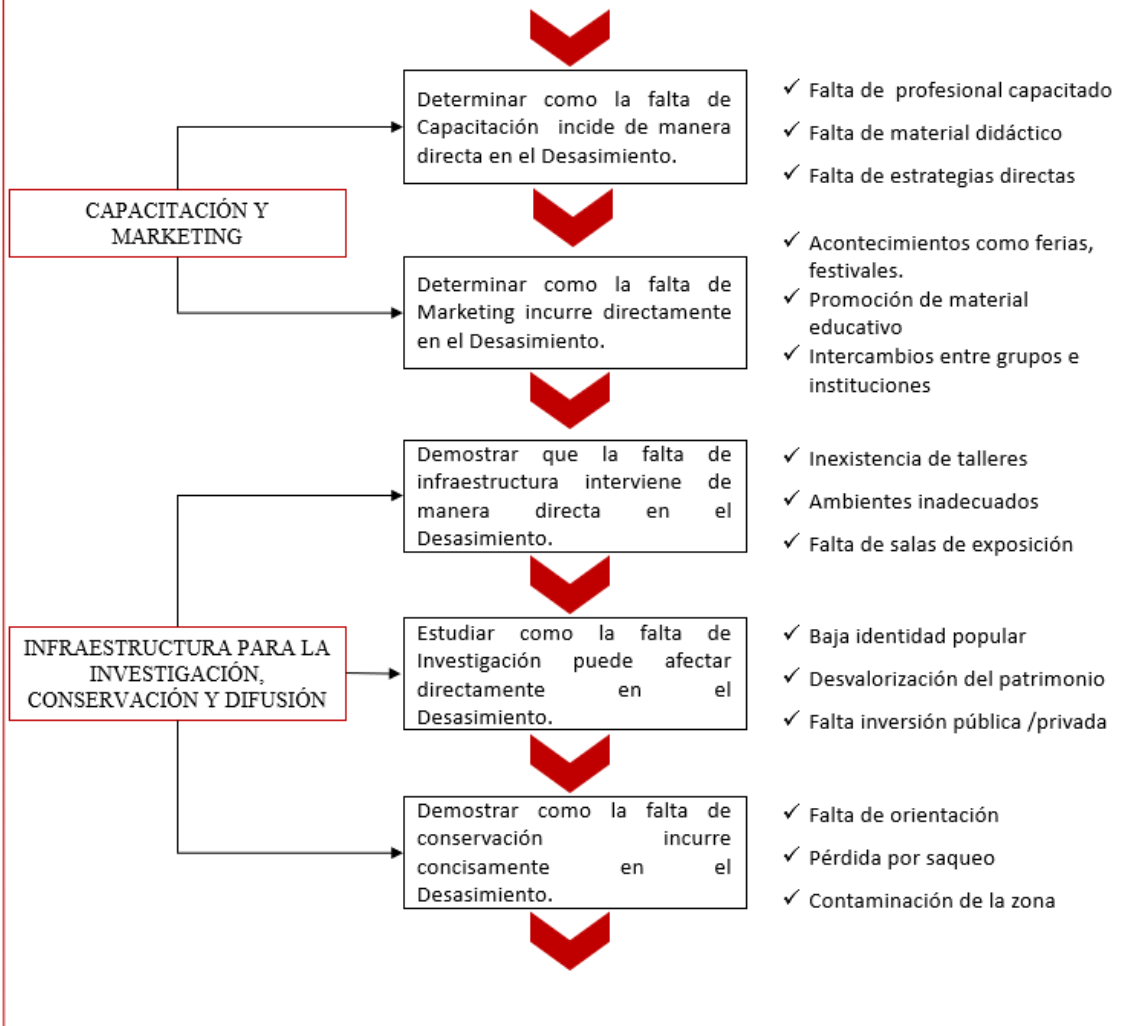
CAPACITACIÓN Y MARKETING

Determinar como la falta de Capacitación incide de manera directa en el Desasimiento.

✓ Falta de profesional capacitado
✓ Falta de material didáctico
✓ Falta de estrategias directas

Determinar como la falta de Marketing incurre directamente en el Desasimiento.

✓ Acontecimientos como ferias, festivales.
✓ Promoción de material educativo
✓ Intercambios entre grupos e instituciones

INFRAESTRUCTURA PARA LA INVESTIGACIÓN, CONSERVACIÓN Y DIFUSIÓN

Demostrar que la falta de infraestructura interviene de manera directa en el Desasimiento.

✓ Inexistencia de talleres
✓ Ambientes inadecuados
✓ Falta de salas de exposición

Estudiar como la falta de Investigación puede afectar directamente en el Desasimiento.

✓ Baja identidad popular
✓ Desvalorización del patrimonio
✓ Falta inversión pública /privada

Demostrar como la falta de conservación incurre concisamente en el Desasimiento.

✓ Falta de orientación
✓ Pérdida por saqueo
✓ Contaminación de la zona